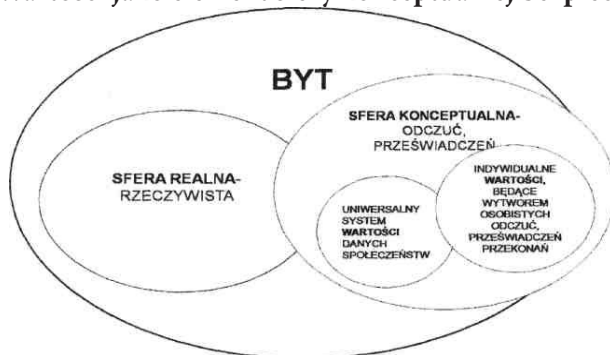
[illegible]

BYT

SFERA REALNA-
RZECZYWISTA

SFERA KONCEPTUALNA-
ODCZUĆ,
PRZEŚWIADCZEŃ

UNIWERSALNY
SYSTEM
WARTOŚCI
DANYCH
SPOŁECZEŃSTW

INDYWIDUALNE
WARTOŚCI,
BĘDĄCE
WYTWOREM
OSOBISTYCH
ODCZUĆ,
PRZEŚWIADCZEŃ
PRZEKONAŃ